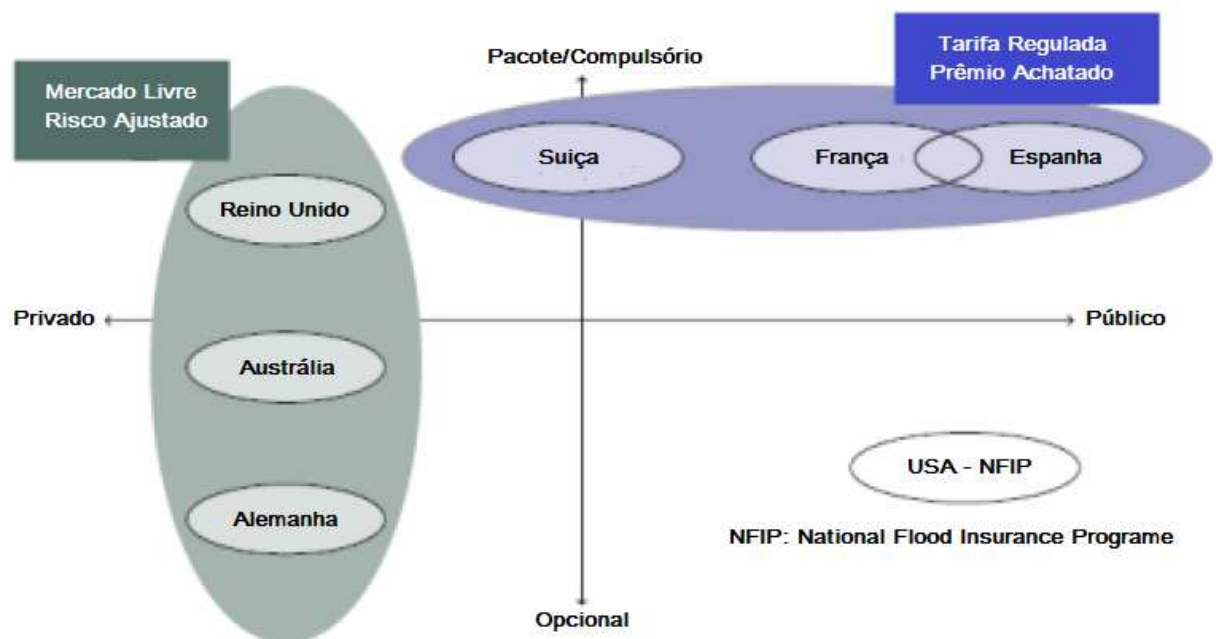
Mercado Livre
Risco Ajustado

Pacote/Compulsório

Tarifa Regulada
Prêmio Achatado

Suiça

França

Espanha

Reino Unido

Privado

Público

Austrália

USA - NFIP

Alemanha

NFIP: National Flood Insurance Programe

Opcional